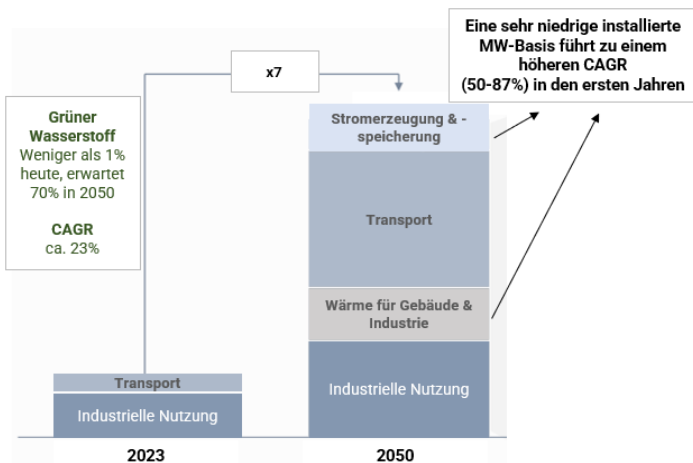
Eine sehr niedrige installierte MW-Basis führt zu einem höheren CAGR (50-87%) in den ersten Jahren

x7

Grüner Wasserstoff
Weniger als 1% heute, erwartet 70% in 2050

CAGR
ca. 23%

Stromerzeugung & -speicherung

Transport

Wärme für Gebäude & Industrie

Industrielle Nutzung

Transport

Industrielle Nutzung

2023

2050